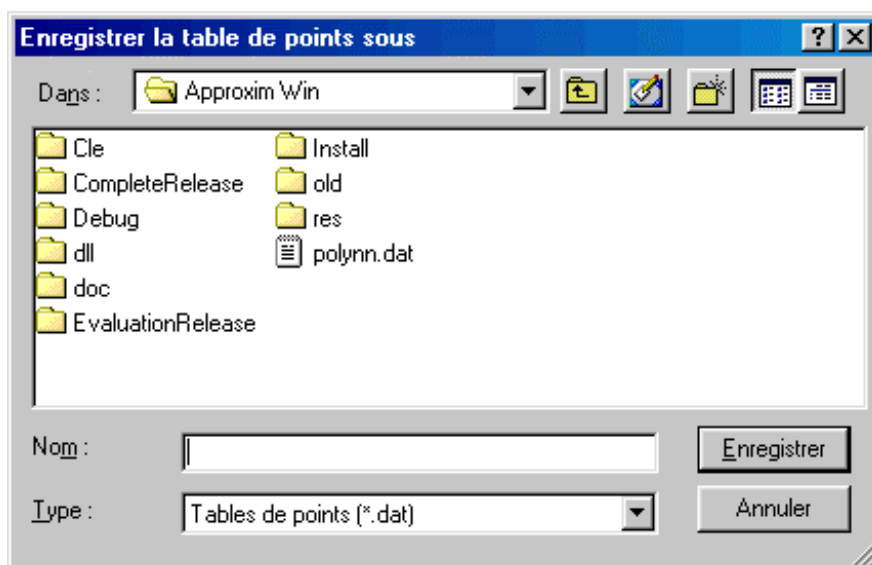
Enregistrer la table de points sous

?

Dans : Approxim Win

Cle
CompleteRelease
Debug
dll
doc
EvaluationRelease
Install
old
res
polynn.dat

Nom :

Enregistrer

Type : Tables de points (*.dat)

Annuler